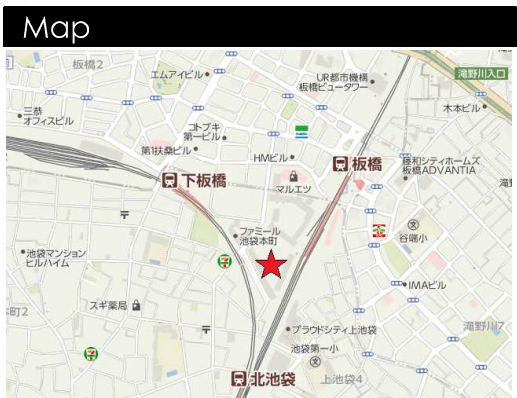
Map

板橋2

エムアイビル

UR都市機構
板橋ビュータワー

滝野川入口

三耕
オフィスビル

コトブキ
第一ビル

木本ビル

第铁鉄ビル

HMビル

板橋

藤和シティホームズ
板橋ADVANTIA

滝野

下板橋

マルエツ

ファミール
池袋本町

谷端小

池袋マンション
ビルハイム

IMAビル

スギ薬局

町2

プラウドシティ上池袋

滝野川

池袋第一小

北池袋

上池袋4